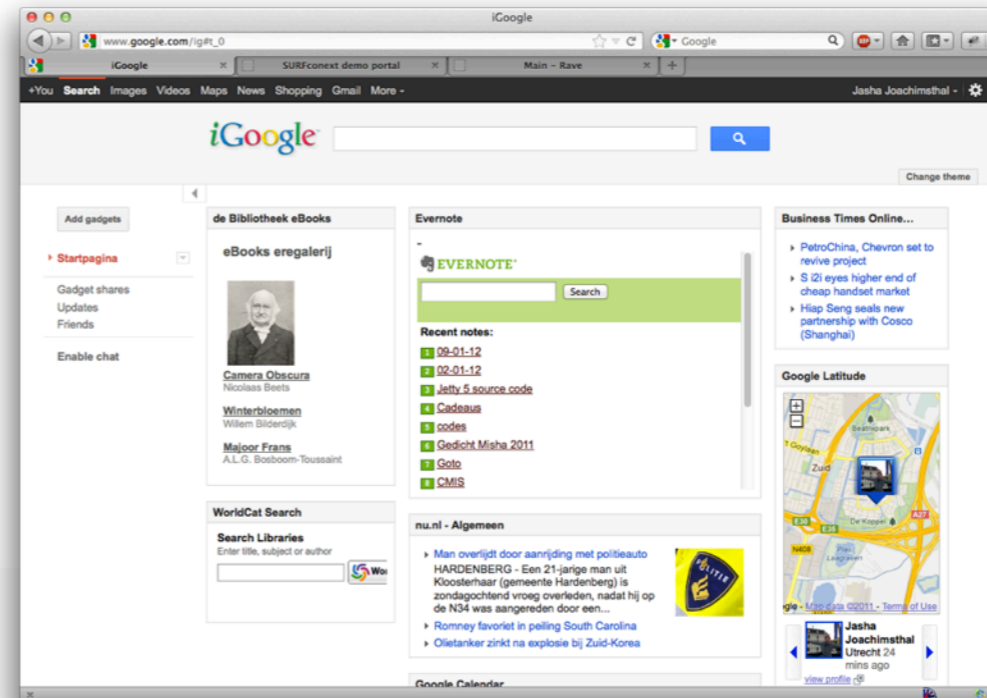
iGoogle

www.google.com/ig#t_0

Google

iGoogle | SURFconext demo portal | Main – Rave

+You Search Images Videos Maps News Shopping Gmail More -

Jasha Joachimsthal -

iGoogle

Change theme

Add gadgets

Startpagina

Gadget shares
Updates
Friends

Enable chat

de Bibliotheek eBooks

eBooks eregalerij

Camera Obscura
Nicolaas Beets

Winterbloemen
Willem Bilderdijk

Majoor Frans
A.L.G. Bosboom-Toussaint

WorldCat Search

Search Libraries
Enter title, subject or author

Wor

Evernote

EVERNOTE

Search

Recent notes:

1 09-01-12
2 02-01-12
3 Jetty 5 source code
4 Cadeaus
5 codes
6 Gedicht Misha 2011
7 Goto
8 CMIS

nu.nl - Algemeen

Man overlijdt door aanrijding met politieauto
HARDENBERG - Een 21-jarige man uit Kloosterhaar (gemeente Hardenberg) is zondagochtend vroeg overleden, nadat hij op de N34 was aangereden door een...

Romney favoriet in peiling South Carolina

Olietanker zinkt na explosie bij Zuid-Korea

Google Calendar

Business Times Online...

PetroChina, Chevron set to revive project

S i2i eyes higher end of cheap handset market

Hiap Seng seals new partnership with Cosco (Shanghai)

Google Latitude

Zuid
De Koppel
A27
N408
E35

gle - Map data ©2011 - Terms of Use

Jasha Joachimsthal
Utrecht 24 mins ago

view profile